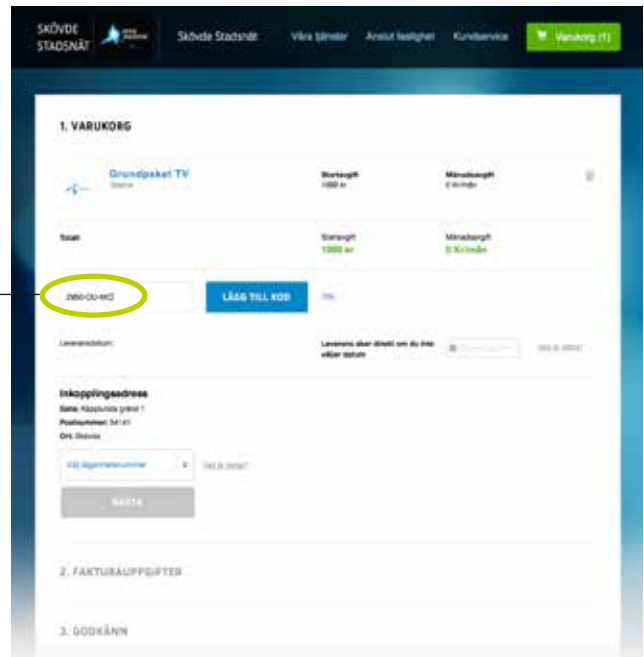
SKÖVDE STADSNÄT

Skövde Stadsnät Våra tjänster Anslut fastighet Kundservice Varukorg (1)

1. VARUKORG

Grundpaket TV
Startavgift 1000 kr
Månadsavgift 0 Kr/mån

Totalt
Startavgift 1000 kr
Månadsavgift 0 Kr/mån

2950-DU-WC2
LÄGG TILL KOD

Leveransdatum
Leverans sker direkt om du inte väljer datum

Inkopplingsadress
Gata: Käpplunda gärde 1
Postnummer: 54141
Ort: Skövde

Välj lägenhetsnummer

NÄSTA

2. FAKTURAUPPGIFTER

3. GODKÄNN